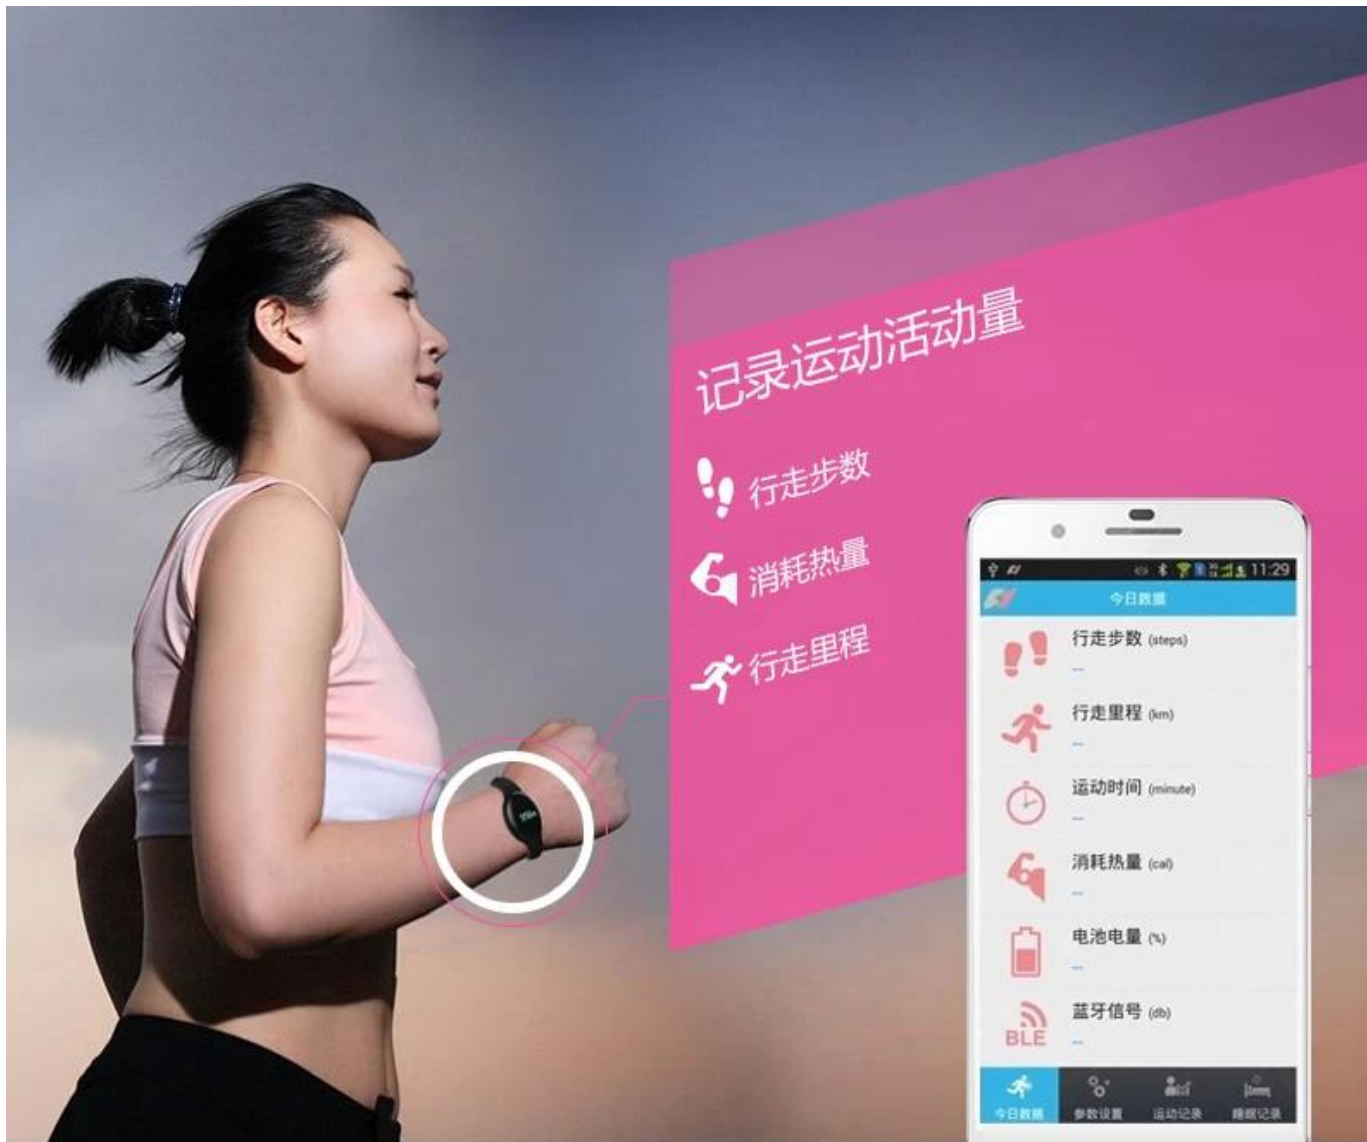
记录运动活动量

行走步数

消耗热量

行走里程

11:29

今日数据

行走步数 (steps)

--

行走里程 (km)

--

运动时间 (minute)

--

消耗热量 (cal)

--

电池电量 (%)

--

BLE

蓝牙信号 (db)

--

今日数据 参数设置 运动记录 睡眠记录